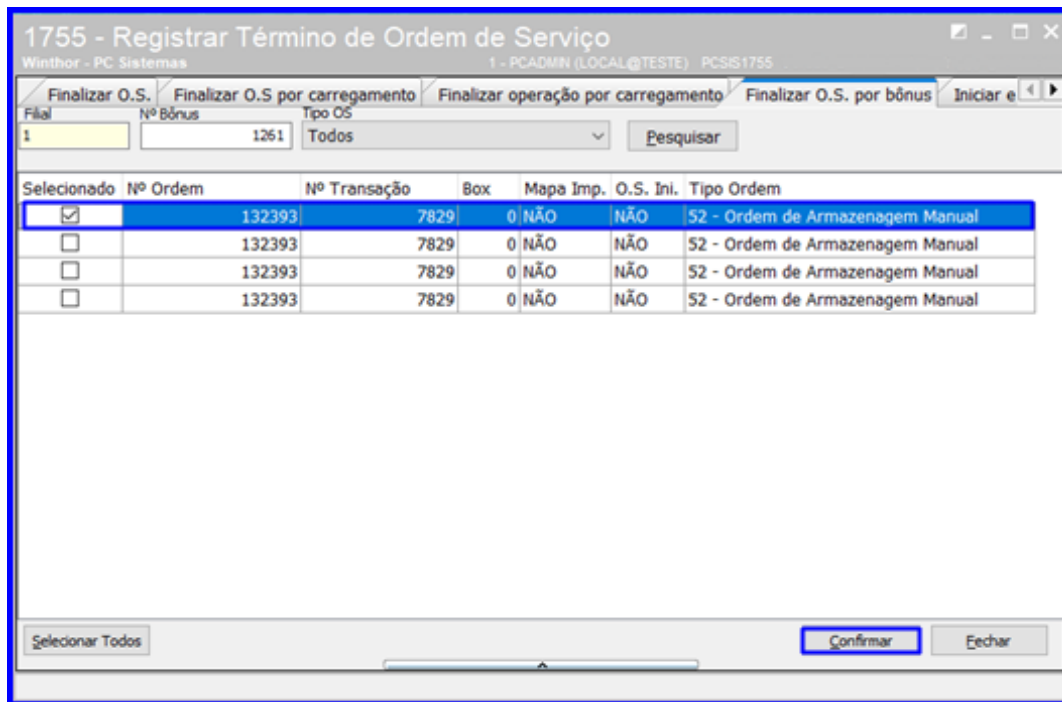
1755 - Registrar Término de Ordem de Serviço
Winthor - PC Sistemas 1 - PCADMIN (LOCAL@TESTE) PCSIS1755

Finalizar O.S. | Finalizar O.S por carregamento | Finalizar operação por carregamento | Finalizar O.S. por bônus | Iniciar e

Filial
1
Nº Bônus
1261
Tipo OS
Todos
Pesquisar

| Selecionado | Nº Ordem | Nº Transação | Box | Mapa Imp. | O.S. Ini. | Tipo Ordem |
|---|---|---|---|---|---|---|
| ☑ | 132393 | 7829 | 0 | NÃO | NÃO | 52 - Ordem de Armazenagem Manual |
| ☐ | 132393 | 7829 | 0 | NÃO | NÃO | 52 - Ordem de Armazenagem Manual |
| ☐ | 132393 | 7829 | 0 | NÃO | NÃO | 52 - Ordem de Armazenagem Manual |
| ☐ | 132393 | 7829 | 0 | NÃO | NÃO | 52 - Ordem de Armazenagem Manual |

Selecionar Todos
Confirmar
Fechar